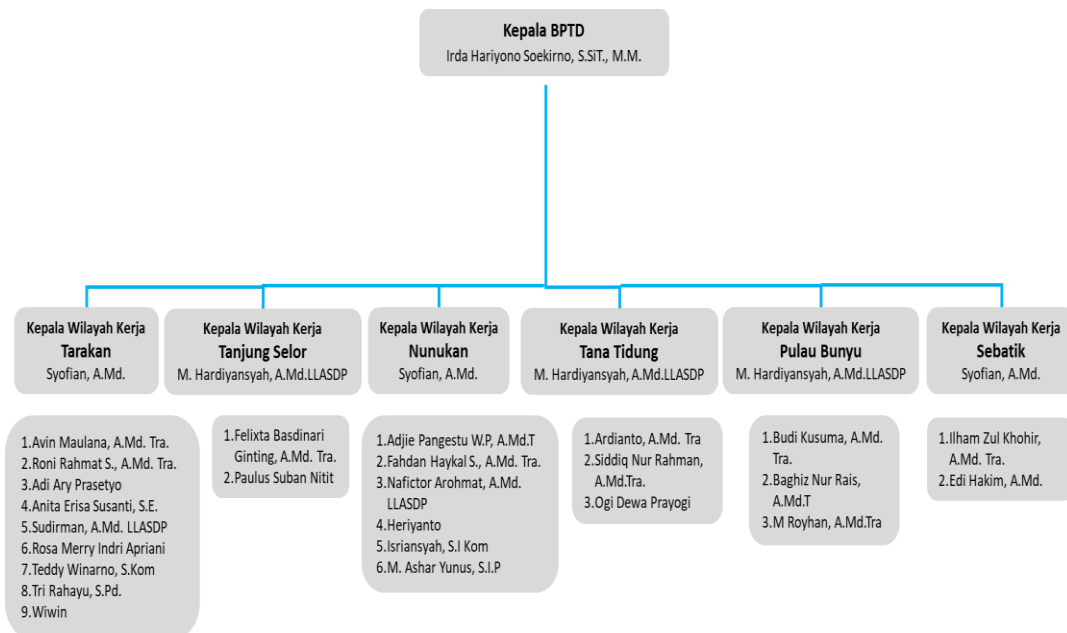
Kepala BPTD
Irda Hariyono Soekirno, S.SiT., M.M.

Kepala Wilayah Kerja
Tarakan
Syofian, A.Md.

1.Avin Maulana, A.Md. Tra.
2.Roni Rahmat S., A.Md. Tra.
3.Adi Ary Prasetyo
4.Anita Erisa Susanti, S.E.
5.Sudirman, A.Md. LLASDP
6.Rosa Merry Indri Apriani
7.Teddy Winarno, S.Kom
8.Tri Rahayu, S.Pd.
9.Wiwin

Kepala Wilayah Kerja
Tanjung Selor
M. Hardiyansyah, A.Md.LLASDP

1.Felixta Basdinari Ginting, A.Md. Tra.
2.Paulus Suban Nitit

Kepala Wilayah Kerja
Nunukan
Syofian, A.Md.

1.Adjie Pangestu W.P, A.Md.T
2.Fahdan Haykal S., A.Md. Tra.
3.Nafictor Arohmat, A.Md. LLASDP
4.Heriyanto
5.Isriansyah, S.I Kom
6.M. Ashar Yunus, S.I.P

Kepala Wilayah Kerja
Tana Tidung
M. Hardiyansyah, A.Md.LLASDP

1.Ardianto, A.Md. Tra
2.Siddiq Nur Rahman, A.Md.Tra.
3.Ogi Dewa Prayogi

Kepala Wilayah Kerja
Pulau Bunyu
M. Hardiyansyah, A.Md.LLASDP

1.Budi Kusuma, A.Md. Tra.
2.Baghiz Nur Rais, A.Md.T
3.M Royhan, A.Md.Tra

Kepala Wilayah Kerja
Sebatik
Syofian, A.Md.

1.Ilham Zul Khohir, A.Md. Tra.
2.Edi Hakim, A.Md.